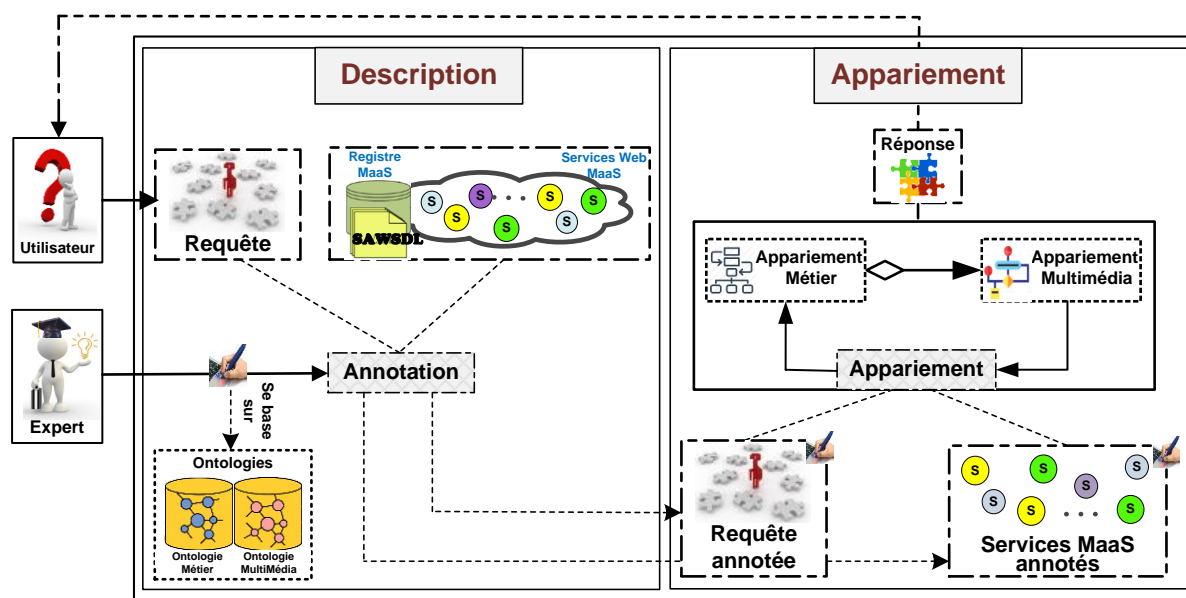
Description

Appariement

Réponse

Utilisateur

Requête

Registre MaaS

SAWSDL

Services Web MaaS

S S S . . . S S S S

Appariement Métier

Appariement Multimédia

Expert

Annotation

Se base sur

Appariement

Ontologies

Ontologie Métier

Ontologie MultiMédia

Requête annotée

S S S S S S . . . S

Services MaaS annotés